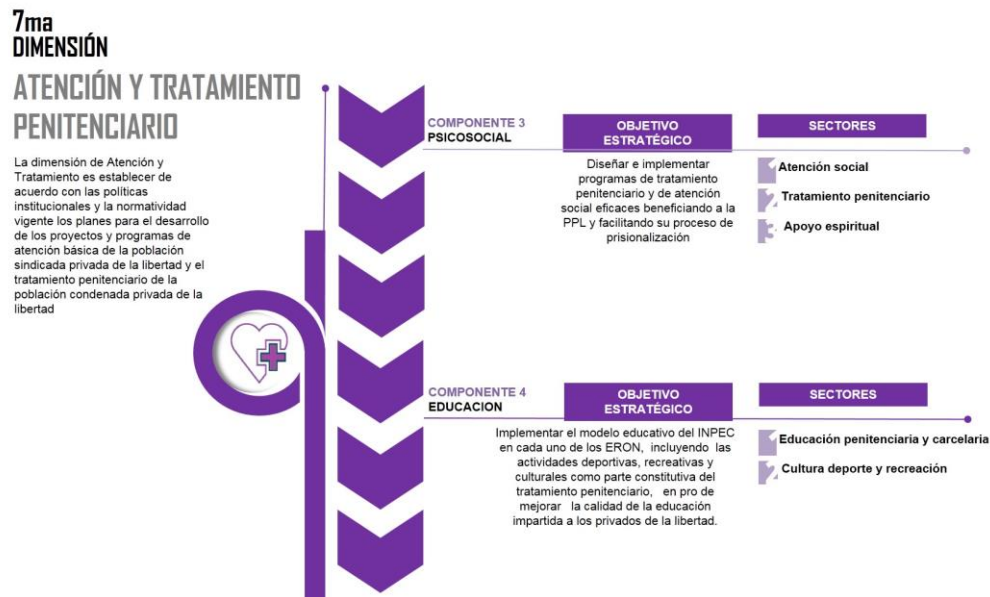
7ma
DIMENSIÓN

ATENCIÓN Y TRATAMIENTO PENITENCIARIO

La dimensión de Atención y Tratamiento es establecer de acuerdo con las políticas institucionales y la normatividad vigente los planes para el desarrollo de los proyectos y programas de atención básica de la población sindicada privada de la libertad y el tratamiento penitenciario de la población condenada privada de la libertad

COMPONENTE 3
PSICOSOCIAL

OBJETIVO ESTRATÉGICO

Diseñar e implementar programas de tratamiento penitenciario y de atención social eficaces beneficiando a la PPL y facilitando su proceso de prisionalización

SECTORES

Atención social

Tratamiento penitenciario

Apoyo espiritual

COMPONENTE 4
EDUCACION

OBJETIVO ESTRATÉGICO

Implementar el modelo educativo del INPEC en cada uno de los ERON, incluyendo las actividades deportivas, recreativas y culturales como parte constitutiva del tratamiento penitenciario, en pro de mejorar la calidad de la educación impartida a los privados de la libertad.

SECTORES

Educación penitenciaria y carcelaria

Cultura deporte y recreación